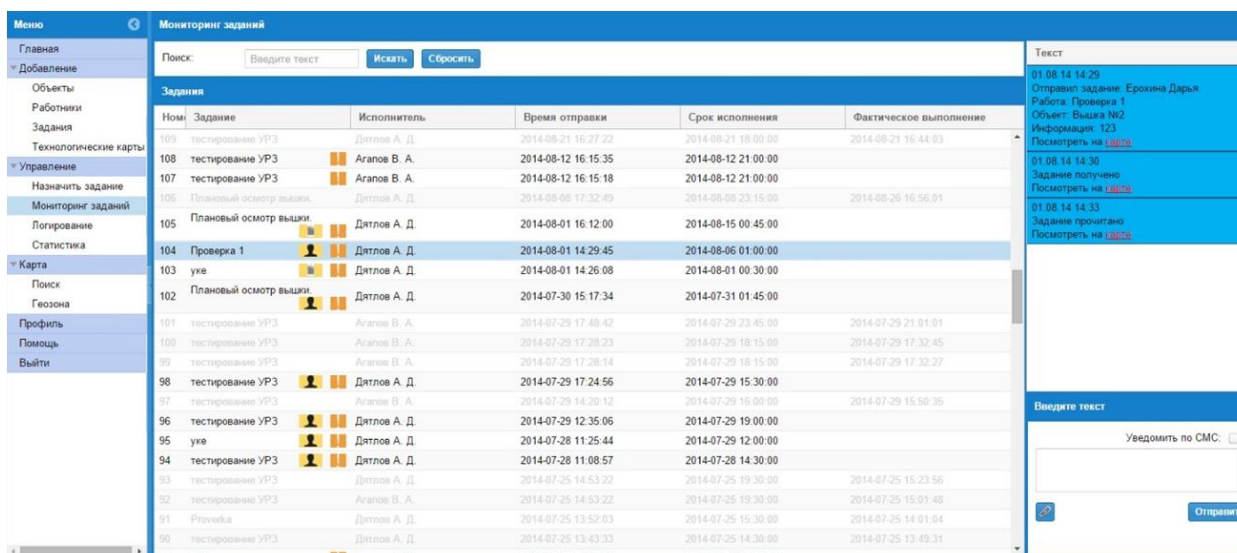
Меню

Главная
Добавление
Объекты
Работники
Задания
Технологические карты
Управление
Назначить задание
Мониторинг заданий
Логирование
Статистика
Карта
Поиск
Геозона
Профиль
Помощь
Выйти

Мониторинг заданий

Поиск: Введите текст Искать Сбросить

Задания

| Ном | Задание | Исполнитель | Время отправки | Срок исполнения | Фактическое выполнение |
|---|---|---|---|---|---|
| 109 | тестирование УРЗ | Дятлов А. Д. | 2014-08-21 16:27:22 | 2014-08-21 18:00:00 | 2014-08-21 16:44:03 |
| 108 | тестирование УРЗ | Агапов В. А. | 2014-08-12 16:15:35 | 2014-08-12 21:00:00 | |
| 107 | тестирование УРЗ | Агапов В. А. | 2014-08-12 16:15:18 | 2014-08-12 21:00:00 | |
| 106 | Плановый осмотр вышки. | Дятлов А. Д. | 2014-08-08 17:32:49 | 2014-08-08 23:15:00 | 2014-08-26 16:56:01 |
| 105 | Плановый осмотр вышки. | Дятлов А. Д. | 2014-08-01 16:12:00 | 2014-08-15 00:45:00 | |
| 104 | Проверка 1 | Дятлов А. Д. | 2014-08-01 14:29:45 | 2014-08-06 01:00:00 | |
| 103 | уке | Дятлов А. Д. | 2014-08-01 14:26:08 | 2014-08-01 00:30:00 | |
| 102 | Плановый осмотр вышки. | Дятлов А. Д. | 2014-07-30 15:17:34 | 2014-07-31 01:45:00 | |
| 101 | тестирование УРЗ | Агапов В. А. | 2014-07-29 17:48:42 | 2014-07-29 23:45:00 | 2014-07-29 21:01:01 |
| 100 | тестирование УРЗ | Агапов В. А. | 2014-07-29 17:28:23 | 2014-07-29 18:15:00 | 2014-07-29 17:32:45 |
| 99 | тестирование УРЗ | Агапов В. А. | 2014-07-29 17:28:14 | 2014-07-29 18:15:00 | 2014-07-29 17:32:27 |
| 98 | тестирование УРЗ | Дятлов А. Д. | 2014-07-29 17:24:56 | 2014-07-29 15:30:00 | |
| 97 | тестирование УРЗ | Агапов В. А. | 2014-07-29 14:20:12 | 2014-07-29 16:00:00 | 2014-07-29 15:50:35 |
| 96 | тестирование УРЗ | Дятлов А. Д. | 2014-07-29 12:35:06 | 2014-07-29 19:00:00 | |
| 95 | уке | Дятлов А. Д. | 2014-07-28 11:25:44 | 2014-07-29 12:00:00 | |
| 94 | тестирование УРЗ | Дятлов А. Д. | 2014-07-28 11:08:57 | 2014-07-28 14:30:00 | |
| 93 | тестирование УРЗ | Дятлов А. Д. | 2014-07-25 14:53:22 | 2014-07-25 19:30:00 | 2014-07-25 15:23:56 |
| 92 | тестирование УРЗ | Агапов В. А. | 2014-07-25 14:53:22 | 2014-07-25 19:30:00 | 2014-07-25 15:01:48 |
| 91 | Proverka | Дятлов А. Д. | 2014-07-25 13:52:03 | 2014-07-25 15:30:00 | 2014-07-25 14:01:04 |
| 90 | тестирование УРЗ | Дятлов А. Д. | 2014-07-25 13:43:33 | 2014-07-25 14:30:00 | 2014-07-25 13:49:31 |

Текст

01.08.14 14:29
Отправил задание: Ерохина Дарья
Работа: Проверка 1
Объект: Вышка №2
Информация: 123
Посмотреть на карте

01.08.14 14:30
Задание получено
Посмотреть на карте

01.08.14 14:33
Задание прочитано
Посмотреть на карте

Введите текст
Уведомить по СМС:
Отправит